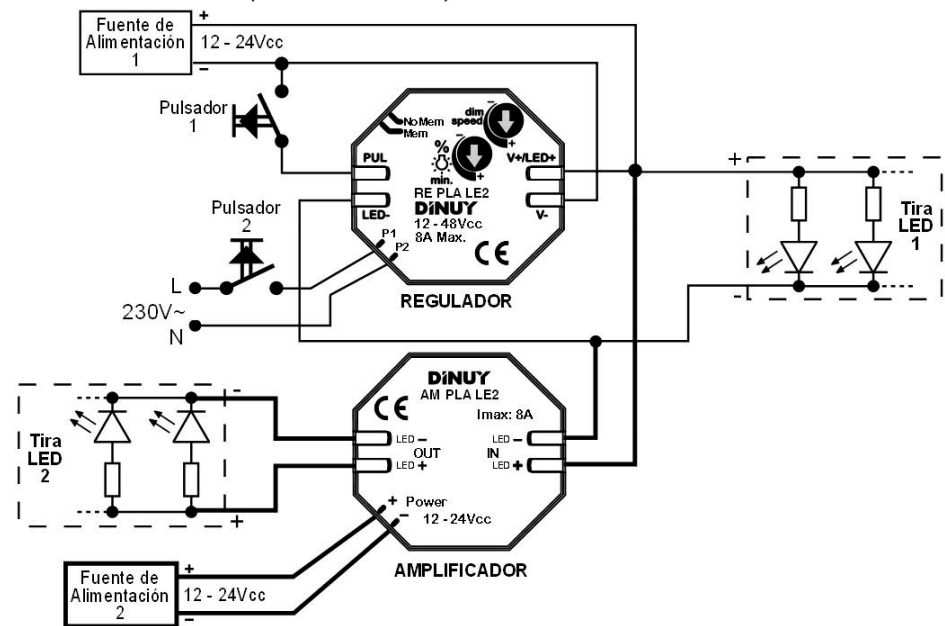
Fuente de Alimentación 1

+

12 - 24Vcc

-

Pulsador 1

NoMem
Mem

dim speed

-
+

%
min.

-
+

PUL

LED-

RE PLA LE2
DiNUY
12 - 48Vcc
8A Max.

V+/LED+

V-

CE

P1
P2

Pulsador 2

L

230V~

N

REGULADOR

+

-

Tira LED 1

-

Tira LED 2

+

DiNUY
AM PLA LE2

CE

Imax: 8A

LED -
OUT
LED +

LED -
IN
LED +

+ Power
- 12 - 24Vcc

AMPLIFICADOR

Fuente de Alimentación 2

+

12 - 24Vcc

-